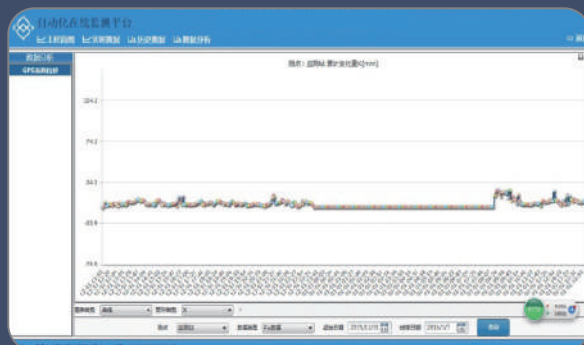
自动化在线监测平台

工程测图 实测数据 分层数据 数据分析

数据分析

GPS实时分析

测点：监测站1累计变化量X(mm)

104.2

74.2

44.2

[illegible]

-15.8

-45.8

查询类型 曲线 查询维度 天

测点 监测站1 数据类型 X方向累计 起始日期 2015/11/19 结束日期 2016/1/7 查询